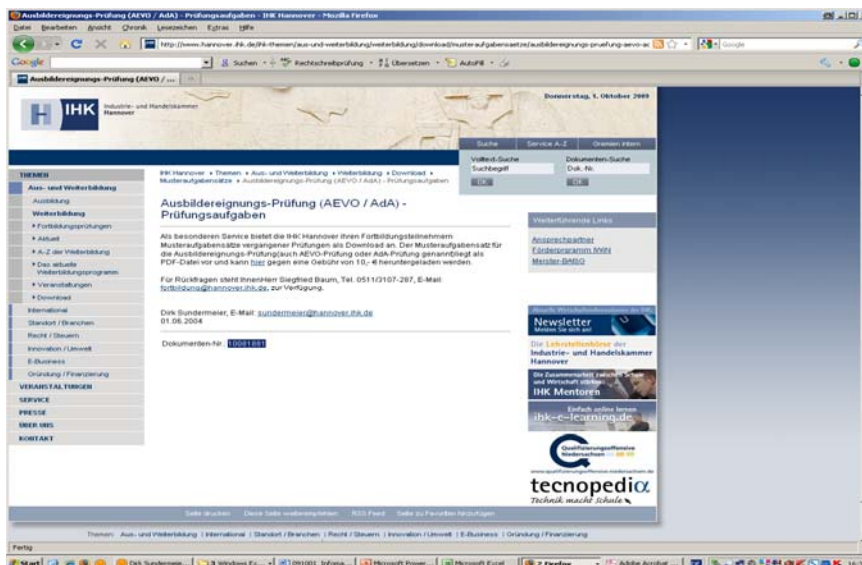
Ausbildereignungs-Prüfung (AEVO / AdA) - Prüfungsaufgaben - IHK Hannover - Mozilla Firefox

Datei Bearbeiten Ansicht Chronik Lesezeichen Extras Hilfe

http://www.hannover.ihk.de/ihk-themen/aus-und-weiterbildung/weiterbildung/download/musteraufgabensaetze/ausbildereignungs-pruefung-aevo-ac

Google

Suchen · Rechtschreibprüfung · Übersetzen · AutoFill

Ausbildereignungs-Prüfung (AEVO / ...

IHK Industrie- und Handelskammer Hannover

Donnerstag, 1. Oktober 2009

Suche | Service A-Z | Gremien intern

Volltext-Suche
Suchbegriff
OK

Dokumenten-Suche
Dok.-Nr.
OK

THEMEN
Aus- und Weiterbildung
Ausbildung
Weiterbildung
• Fortbildungsprüfungen
• Aktuell
• A-Z der Weiterbildung
• Das aktuelle Weiterbildungsprogramm
• Veranstaltungen
• Download
International
Standort / Branchen
Recht / Steuern
Innovation / Umwelt
E-Business
Gründung / Finanzierung
VERANSTALTUNGEN
SERVICE
PRESSE
ÜBER UNS
KONTAKT

IHK Hannover » Themen » Aus- und Weiterbildung » Weiterbildung » Download » Musteraufgabensätze » Ausbildereignungs-Prüfung (AEVO / AdA) - Prüfungsaufgaben

Ausbildereignungs-Prüfung (AEVO / AdA) - Prüfungsaufgaben

Als besonderen Service bietet die IHK Hannover ihren Fortbildungsteilnehmern Musteraufgabensätze vergangener Prüfungen als Download an. Der Musteraufgabensatz für die Ausbildereignungs-Prüfung(auch AEVO-Prüfung oder AdA-Prüfung genannt)liegt als PDF-Datei vor und kann hier gegen eine Gebühr von 10,- € heruntergeladen werden.

Für Rückfragen steht Ihnen Herr Siegfried Baum, Tel. 0511/3107-287, E-Mail fortbildung@hannover.ihk.de, zur Verfügung.

Dirk Sundermeier, E-Mail: sundermeier@hannover.ihk.de
01.06.2004

Dokumenten-Nr. 10081881

Weiterführende Links
Ansprechpartner
Förderprogramm IWiN
Meister-BAföG

Newsletter
Die Lehrstellenbörse der Industrie- und Handelskammer Hannover
IHK Mentoren
ihk-e-learning.de
Qualifizierungsoffensive Niedersachsen
tecnopedia
Technik macht Schule

Seite drucken | Diese Seite weiterempfehlen | RSS Feed | Seite zu Favoriten hinzufügen

Themen: Aus- und Weiterbildung | International | Standort / Branchen | Recht / Steuern | Innovation / Umwelt | E-Business | Gründung / Finanzierung

Fertig

Start | Dirk Sundermeie... | 3 Windows Ex... | 091001_Informa... | Microsoft Power... | Microsoft Excel | 2 Firefox | Adobe Acrobat